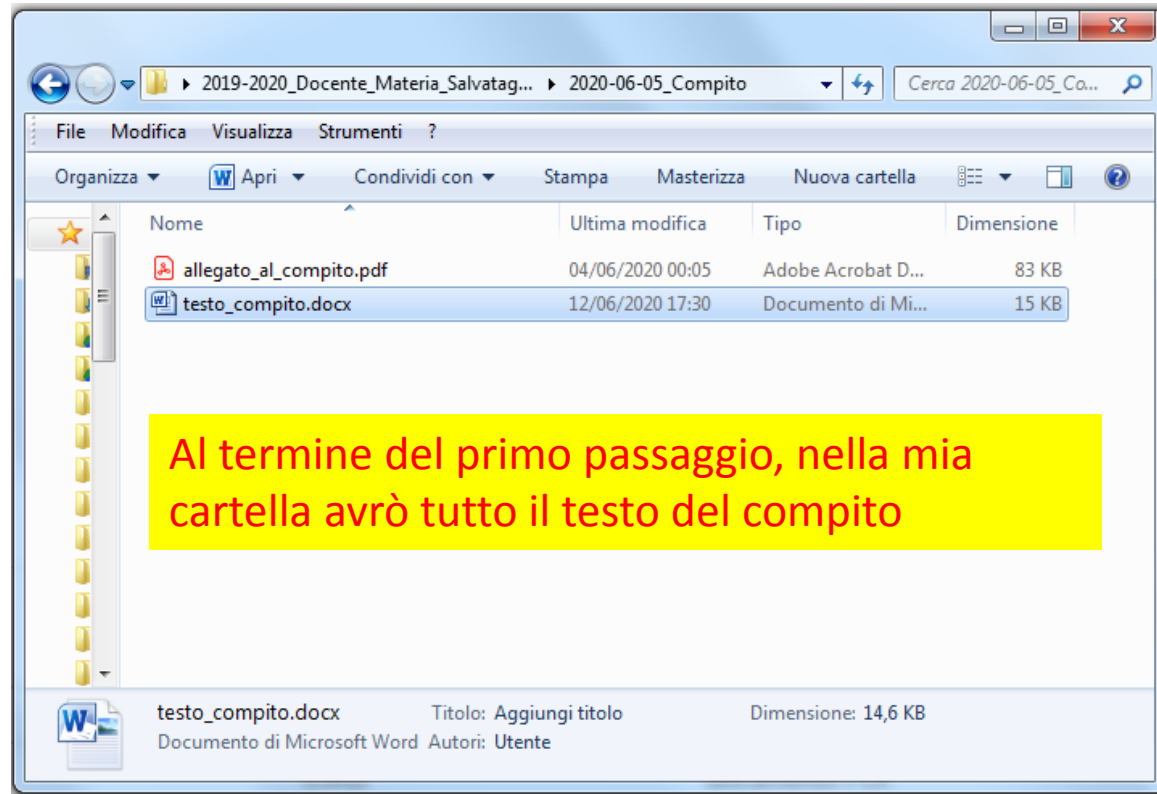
2019-2020_Docente_Materia_Salvatag... ▸ 2020-06-05_Compito

Cerca 2020-06-05_Co...

File Modifica Visualizza Strumenti ?

Organizza ▾ Apri ▾ Condividi con ▾ Stampa Masterizza Nuova cartella

| Nome | Ultima modifica | Tipo | Dimensione |
|---|---|---|---|
| allegato_al_compito.pdf | 04/06/2020 00:05 | Adobe Acrobat D... | 83 KB |
| testo_compito.docx | 12/06/2020 17:30 | Documento di Mi... | 15 KB |

Al termine del primo passaggio, nella mia cartella avrò tutto il testo del compito

testo_compito.docx
Documento di Microsoft Word

Titolo: Aggiungi titolo
Autori: Utente

Dimensione: 14,6 KB